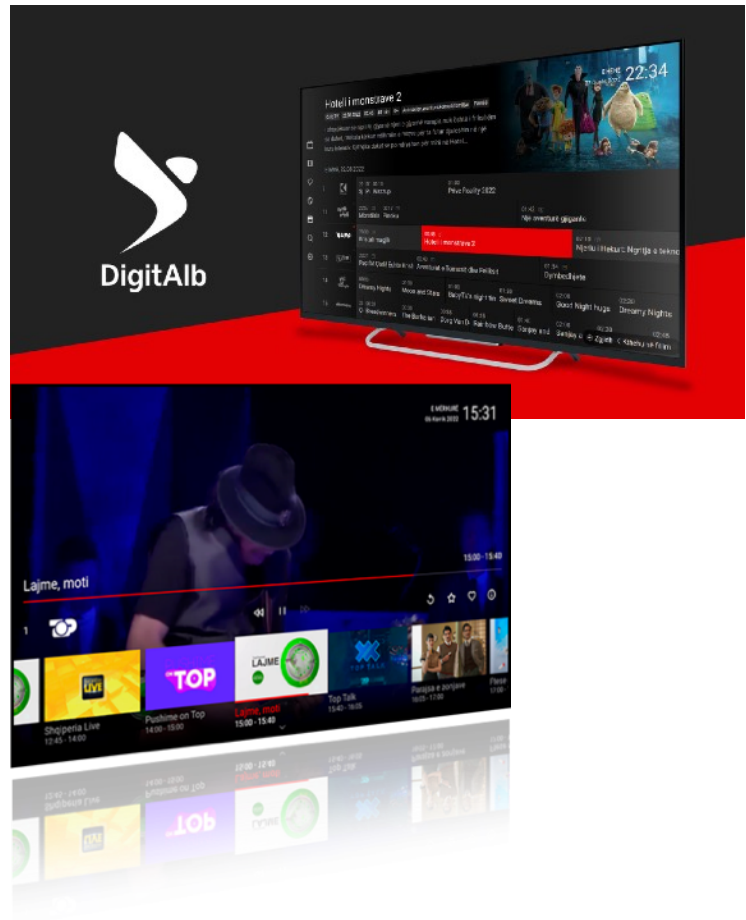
DigitAlb

Hoteli i monstrave 2

22:34

Prive Reality 2022

Hoteli i monstrave 2

Sweet Dreams

Good Night hugs

Dreamy Nights

15:31

15:00 - 15:40

Lajme, moti

1

Shqiperia Live
12:45 - 14:00

Pushime on Top
14:00 - 15:00

TOP

LAJME

Lajme, moti
15:00 - 15:40

Top Talk
15:40 - 16:05

Parajsa e zonjave
16:05 - 17:00

Pase
17:00